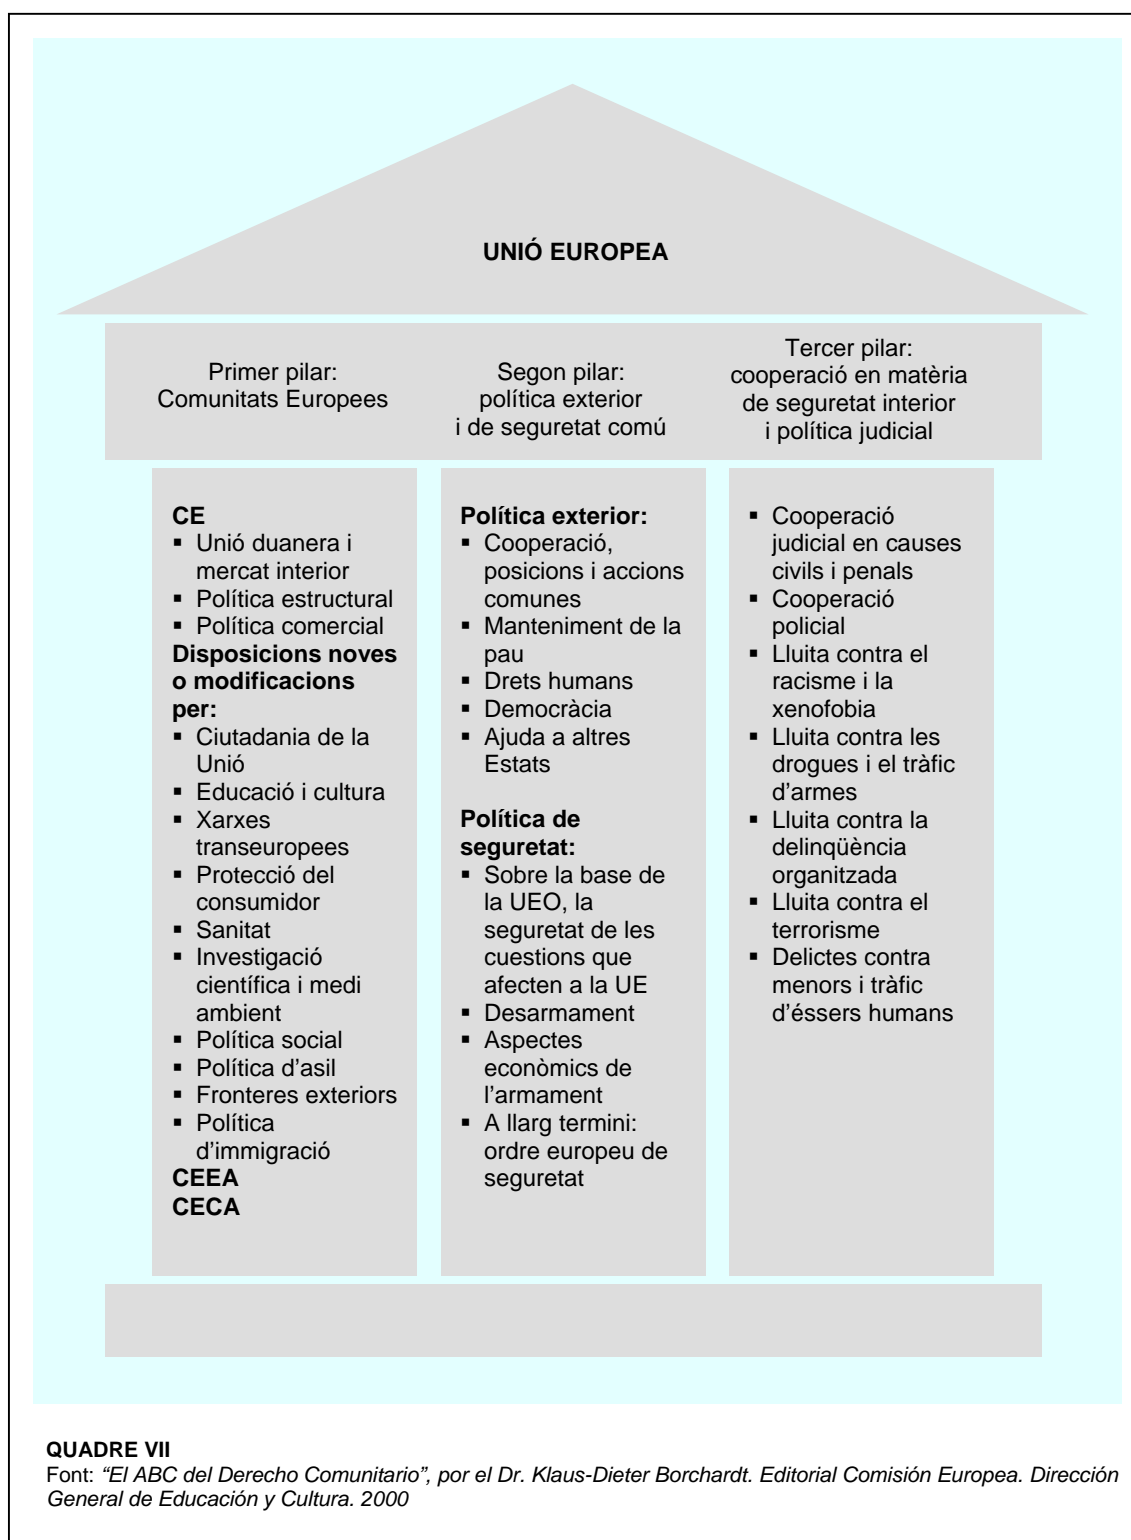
UNIÓ EUROPEA

Primer pilar: Comunitats Europees

Segon pilar: política exterior i de seguretat comú

Tercer pilar: cooperació en matèria de seguretat interior i política judicial

**CE**
▪ Unió duanera i mercat interior
▪ Política estructural
▪ Política comercial
**Disposicions noves o modificacions per:**
▪ Ciutadania de la Unió
▪ Educació i cultura
▪ Xarxes transeuropees
▪ Protecció del consumidor
▪ Sanitat
▪ Investigació científica i medi ambient
▪ Política social
▪ Política d'asil
▪ Fronteres exteriors
▪ Política d'immigració
**CEEA**
**CECA**

**Política exterior:**
▪ Cooperació, posicions i accions comunes
▪ Manteniment de la pau
▪ Drets humans
▪ Democràcia
▪ Ajuda a altres Estats

**Política de seguretat:**
▪ Sobre la base de la UEO, la seguretat de les cuestions que afecten a la UE
▪ Desarmament
▪ Aspectes econòmics de l'armament
▪ A llarg termini: ordre europeu de seguretat

▪ Cooperació judicial en causes civils i penals
▪ Cooperació policial
▪ Lluita contra el racisme i la xenofobia
▪ Lluita contra les drogues i el tràfic d'armes
▪ Lluita contra la delinqüència organitzada
▪ Lluita contra el terrorisme
▪ Delictes contra menors i tràfic d'éssers humans

**QUADRE VII**
Font: *"El ABC del Derecho Comunitario", por el Dr. Klaus-Dieter Borchardt. Editorial Comisión Europea. Dirección General de Educación y Cultura. 2000*